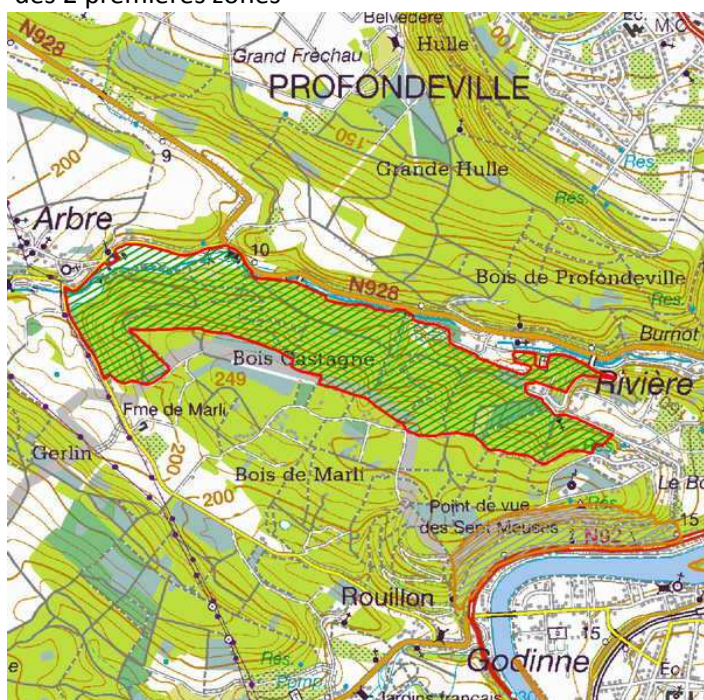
des 2 premières zones

Belvédère
Ec. M.C
N928
Grand Frêchau
Hulle
100
PROFONDEVILLE
150
200
9
Res.
Grande Hulle
Res.
Arbre
10
Bois de Profondeville
N928
Res.
Burnot
Bois Gastagne
249
Rivière
Fme de Marli
Gerlin
200
Bois de Marli
200
Le Bo
Point de vue
des Sept Meuses
Res.
N92
15
Rouillon
15
Res.
Godinne
Ec.
Jardins français
e